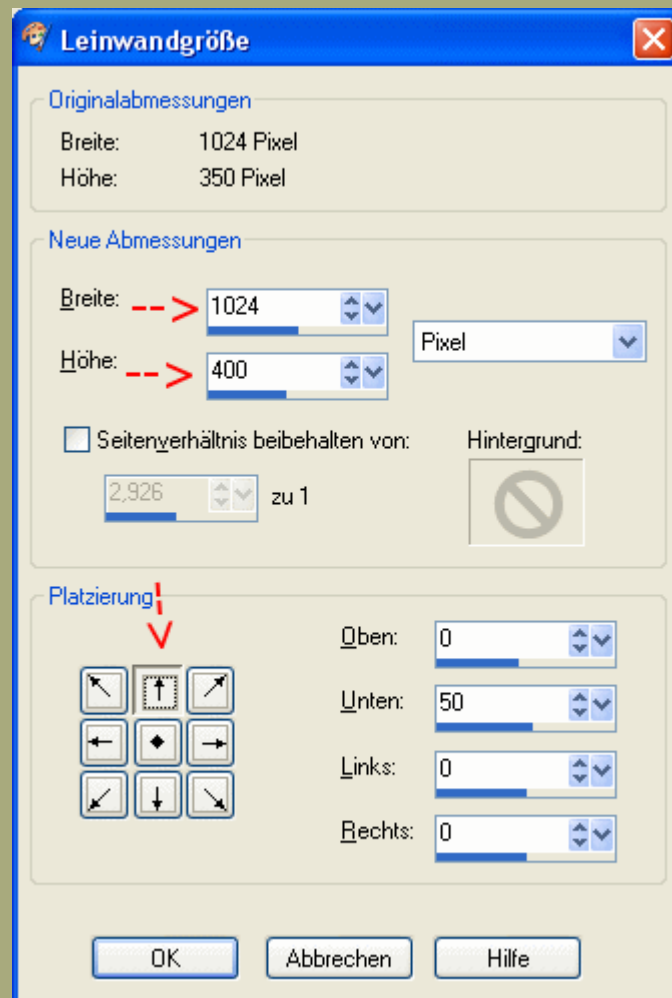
Leinwandgröße

Originalabmessungen
Breite: 1024 Pixel
Höhe: 350 Pixel

Neue Abmessungen
Breite: 1024
Höhe: 400
Pixel
Seitenverhältnis beibehalten von:
2,926 zu 1
Hintergrund:

Platzierung
Oben: 0
Unten: 50
Links: 0
Rechts: 0

OK
Abbrechen
Hilfe